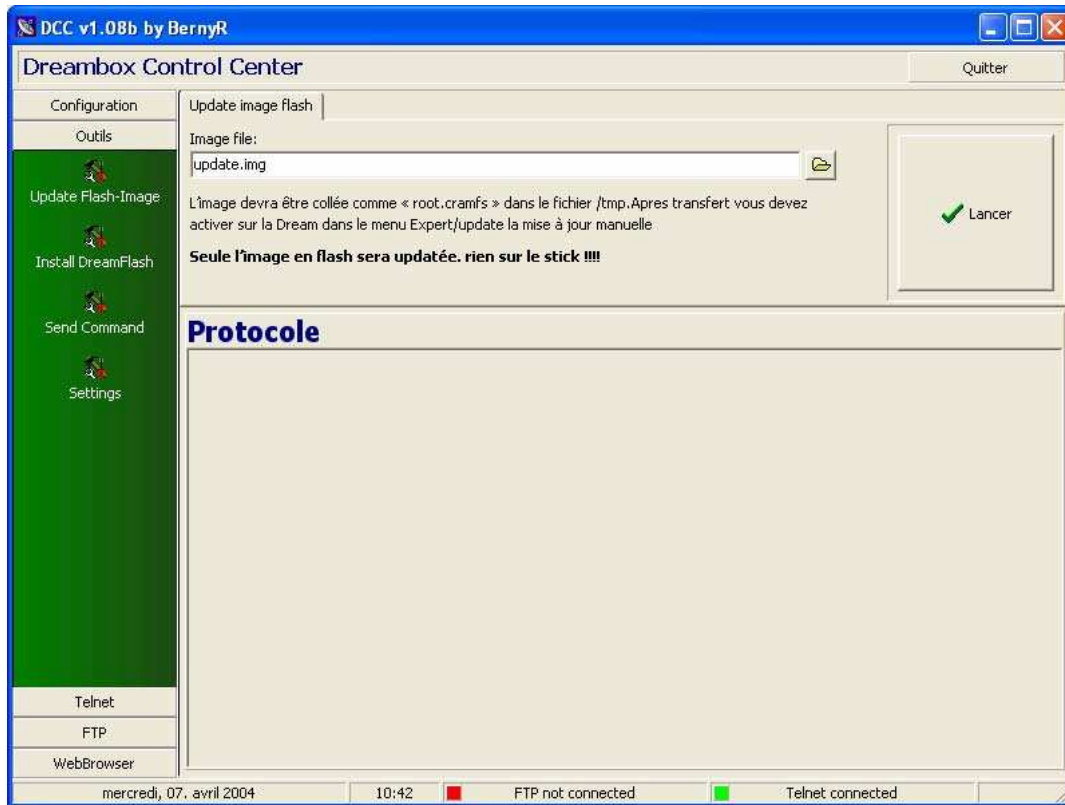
DCC v1.08b by BernyR

Dreambox Control Center

Quitter

Configuration

Outils

Update Flash-Image

Install DreamFlash

Send Command

Settings

Telnet

FTP

WebBrowser

Update image flash

Image file:

update.img

L'image devra être collée comme « root.cramfs » dans le fichier /tmp.Apres transfert vous devez activer sur la Dream dans le menu Expert/update la mise à jour manuelle

Seule l'image en flash sera updatée. rien sur le stick !!!!

Lancer

Protocole

mercredi, 07. avril 2004

10:42

FTP not connected

Telnet connected